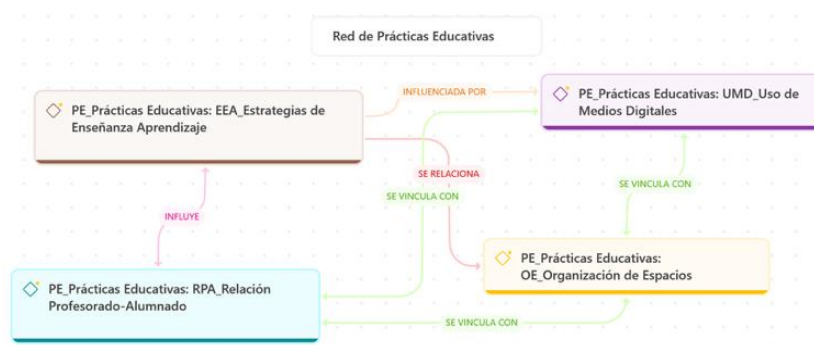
Red de Prácticas Educativas

PE_Prácticas Educativas: EEA_Estrategias de Enseñanza Aprendizaje

INFLUENCIADA POR

PE_Prácticas Educativas: UMD_Uso de Medios Digitales

SE RELACIONA

SE VINCULA CON

SE VINCULA CON

INFLUYE

PE_Prácticas Educativas: OE_Organización de Espacios

PE_Prácticas Educativas: RPA_Relación Profesorado-Alumnado

SE VINCULA CON